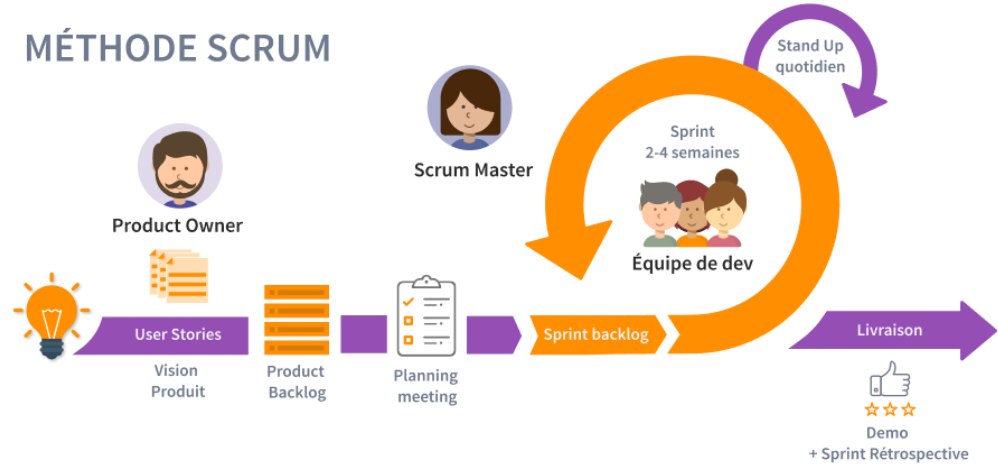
MÉTHODE SCRUM

Stand Up quotidien

Scrum Master

Sprint
2-4 semaines

Product Owner

Équipe de dev

User Stories

Vision Produit

Product Backlog

Planning meeting

Sprint backlog

Livraison

Demo
+ Sprint Rétrospective